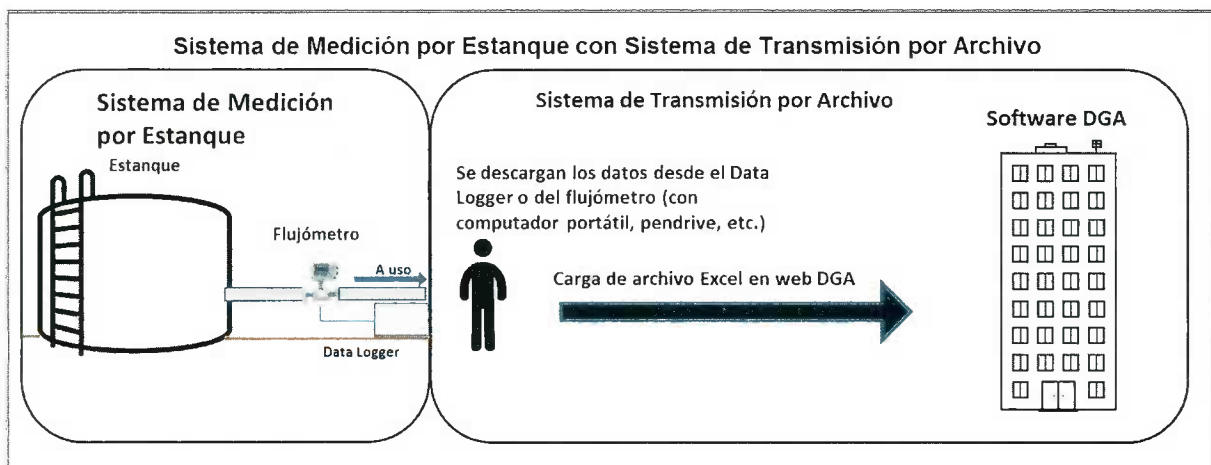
Sistema de Medición por Estanque con Sistema de Transmisión por Archivo

Sistema de Medición por Estanque

Estanque

Flujómetro

A uso

Data Logger

Sistema de Transmisión por Archivo

Se descargan los datos desde el Data Logger o del flujómetro (con computador portátil, pendrive, etc.)

Carga de archivo Excel en web DGA

Software DGA